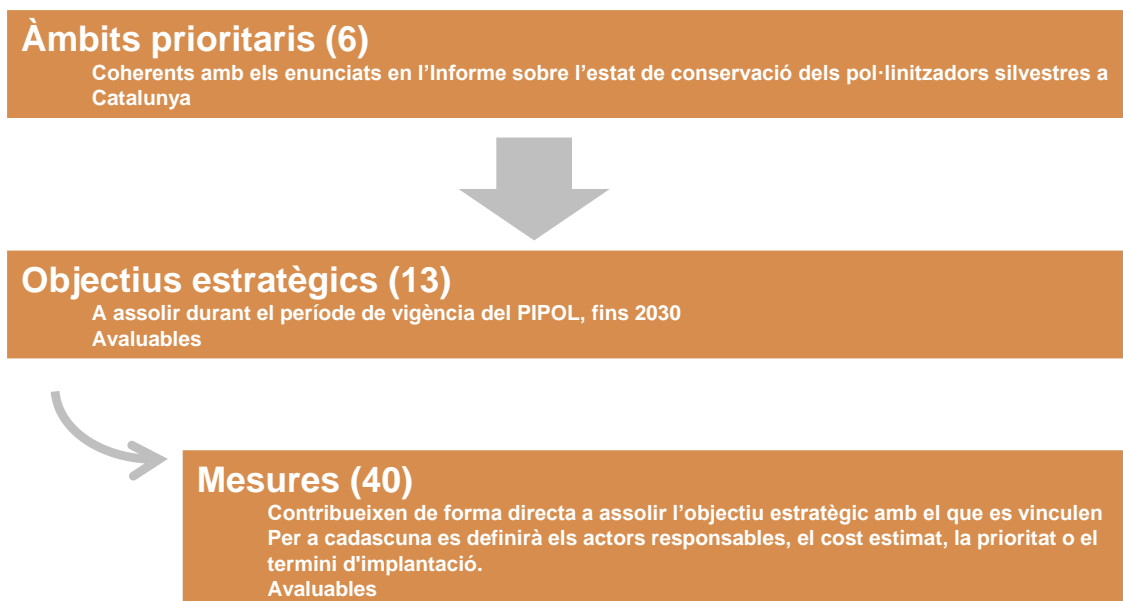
Àmbits prioritaris (6)

Coherents amb els enunciats en l’Informe sobre l’estat de conservació dels pol·linitzadors silvestres a Catalunya

Objectius estratègics (13)

A assolir durant el període de vigència del PIPOL, fins 2030
Avaluables

Mesures (40)

Contribueixen de forma directa a assolir l’objectiu estratègic amb el que es vinculen
Per a cadascuna es definirà els actors responsables, el cost estimat, la prioritat o el termini d'implantació.
Avaluables